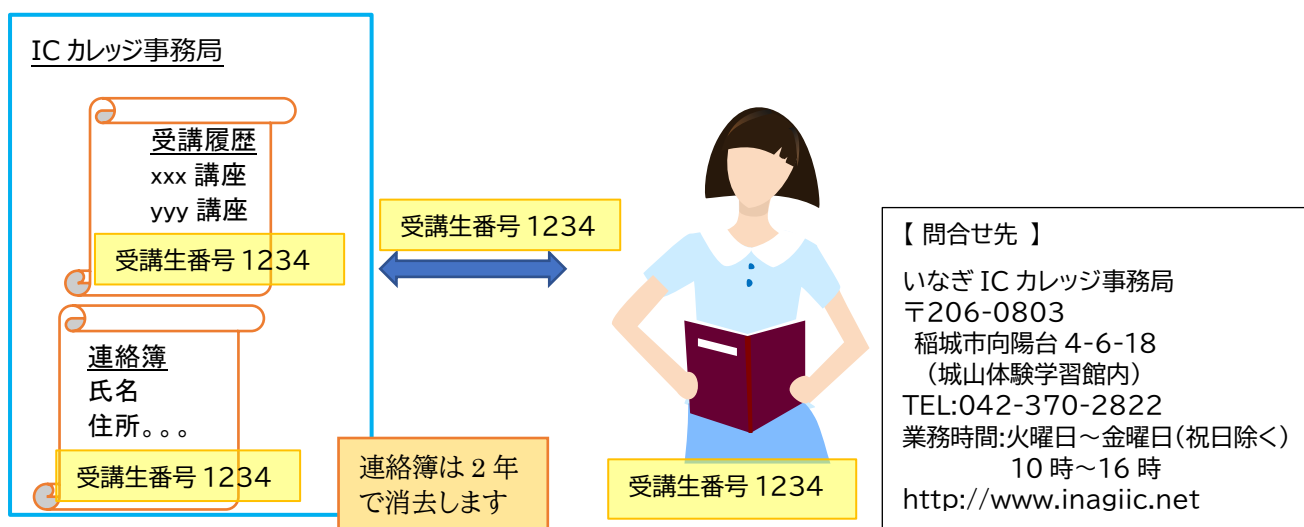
IC カレッジ事務局

受講履歴
xxx 講座
yyy 講座

受講生番号 1234

連絡簿
氏名
住所。。。

受講生番号 1234

連絡簿は 2 年で消去します

受講生番号 1234

受講生番号 1234

【 問合せ先 】
いなぎ IC カレッジ事務局
〒206-0803
稲城市向陽台 4-6-18
（城山体験学習館内）
TEL:042-370-2822
業務時間:火曜日～金曜日(祝日除く)
10 時～16 時
http://www.inagiic.net